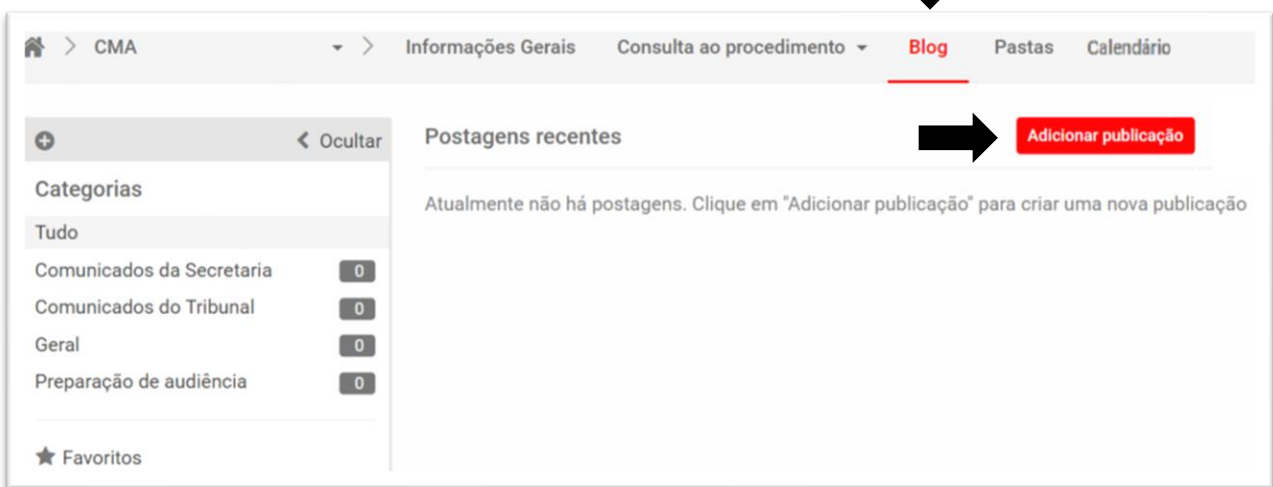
CMA

Informações Gerais

Consulta ao procedimento

Blog

Pastas

Calendário

Ocultar

Categorias

Tudo

Comunicados da Secretaria 0

Comunicados do Tribunal 0

Geral 0

Preparação de audiência 0

Favoritos

Postagens recentes

Adicionar publicação

Atualmente não há postagens. Clique em "Adicionar publicação" para criar uma nova publicação